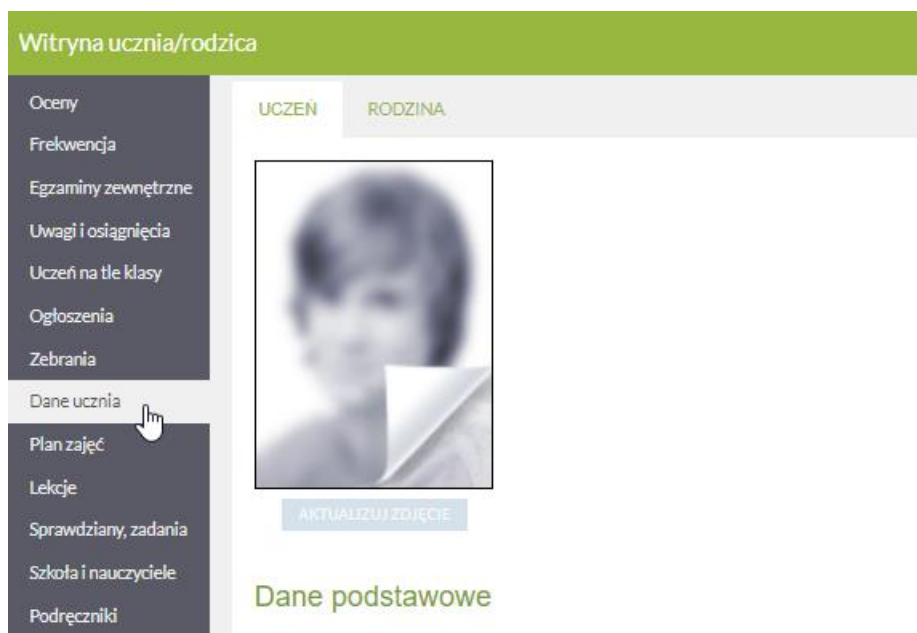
Witryna ucznia/rodzica

Oceny
Frekwencja
Egzaminy zewnętrzne
Uwagi i osiągnięcia
Uczeń na tle klasy
Ogłoszenia
Zebrania
Dane ucznia
Plan zajęć
Lekcje
Sprawdziany, zadania
Szkoła i nauczyciele
Podręczniki

UCZEŃ
RODZINA

AKTUALIZUJ ZDJĘCIE

Dane podstawowe